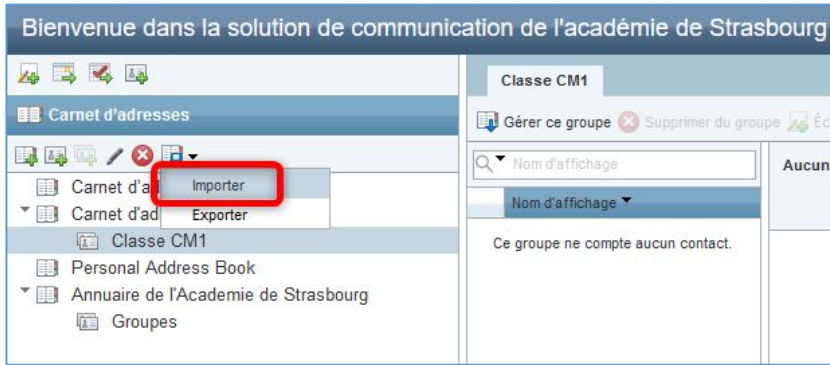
Bienvenue dans la solution de communication de l'académie de Strasbourg

Carnet d'adresses

Carnet d'a
Importer
Carnet d'ad
Exporter
Classe CM1
Personal Address Book
Annuaire de l'Academie de Strasbourg
Groupes

Classe CM1

Gérer ce groupe
Supprimer du groupe
Éc

Nom d'affichage

Nom d'affichage

Ce groupe ne compte aucun contact.

Aucun